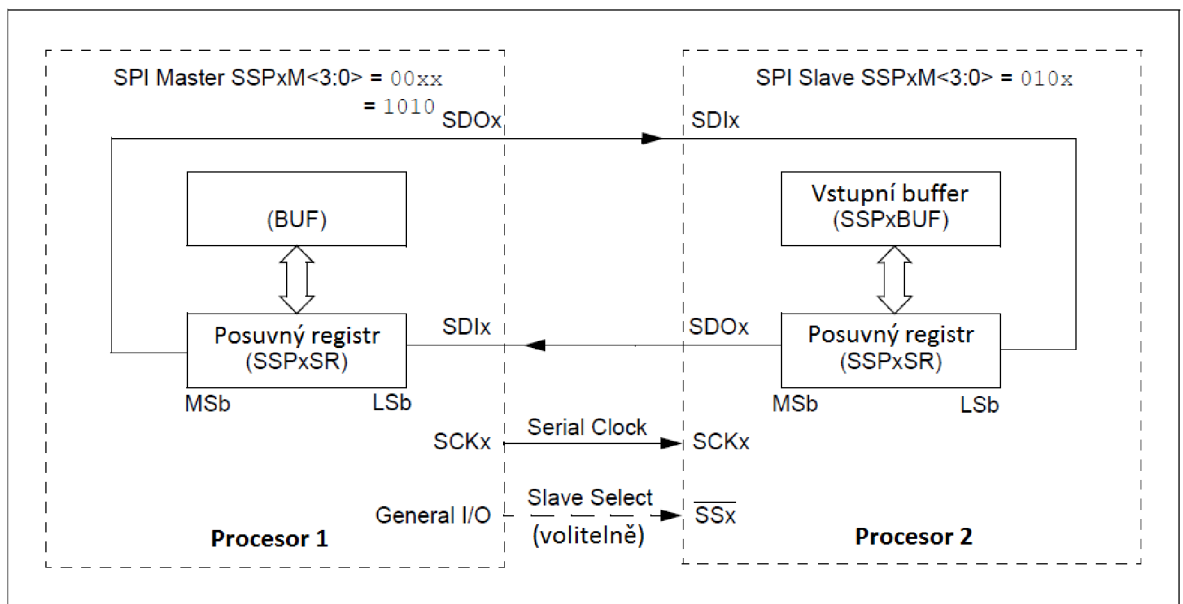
SPI Master SSPxM<3:0> = 00xx
= 1010

SDOx

SDIx

SPI Slave SSPxM<3:0> = 010x

(BUF)

Vstupní buffer
(SSPxBUF)

Posuvný registr
(SSPxSR)

SDIx

SDOx

Posuvný registr
(SSPxSR)

MSb

LSb

MSb

LSb

SCKx

Serial Clock

SCKx

General I/O

Slave Select
(volitelně)

$\overline{SSx}$

Procesor 1

Procesor 2